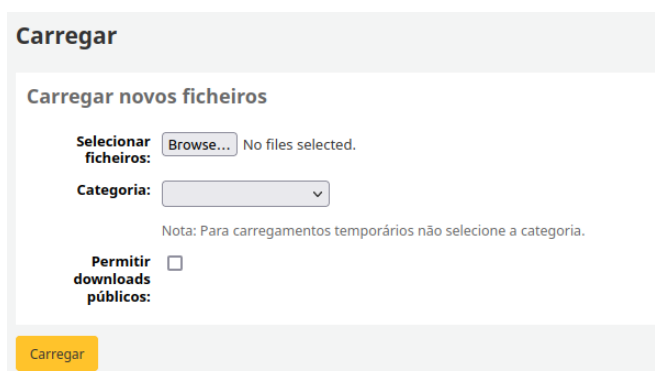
Carregar

Carregar novos ficheiros

Selecionar ficheiros: Browse... No files selected.

Categoria:

Nota: Para carregamentos temporários não selecione a categoria.

Permitir downloads públicos:

Carregar